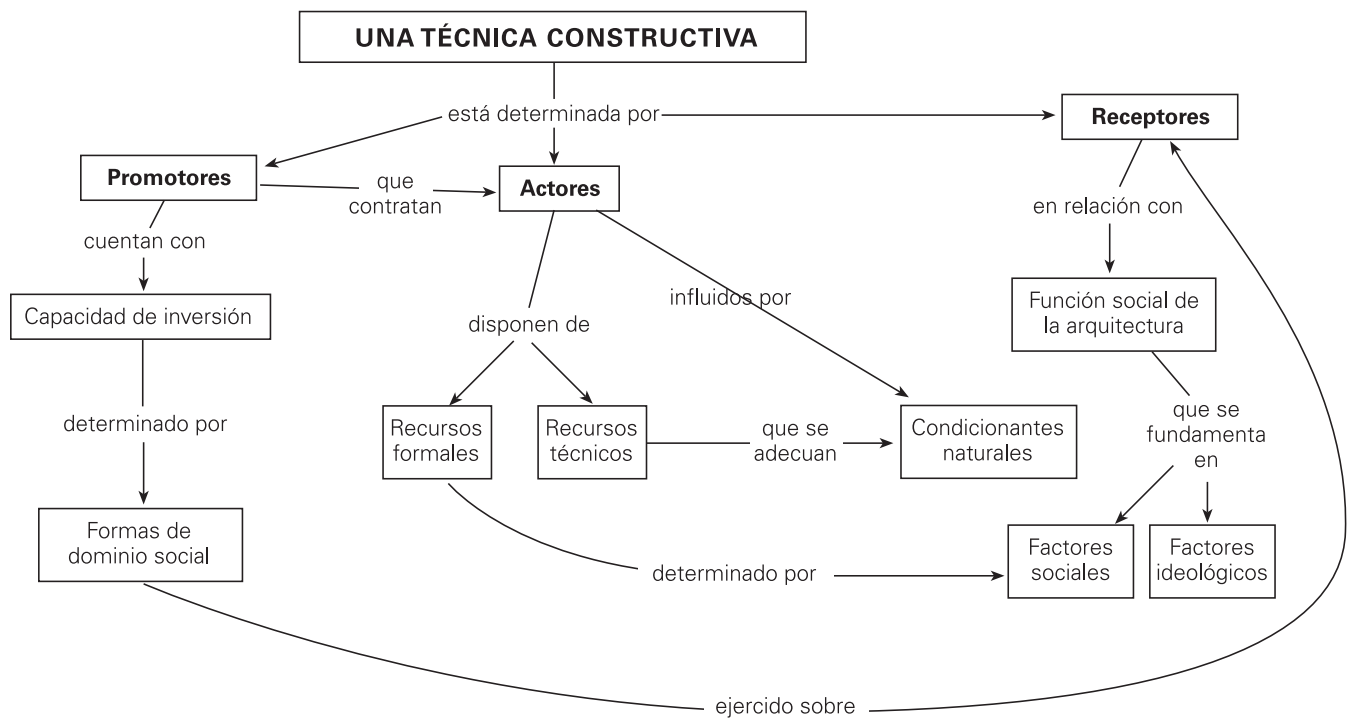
UNA TÉCNICA CONSTRUCTIVA

está determinada por

Promotores

que contratan

Actores

Receptores

cuentan con

Capacidad de inversión

determinado por

Formas de dominio social

disponen de

influidos por

Recursos formales

Recursos técnicos

que se adecuan

Condicionantes naturales

en relación con

Función social de la arquitectura

que se fundamenta en

Factores sociales

Factores ideológicos

determinado por

ejercido sobre